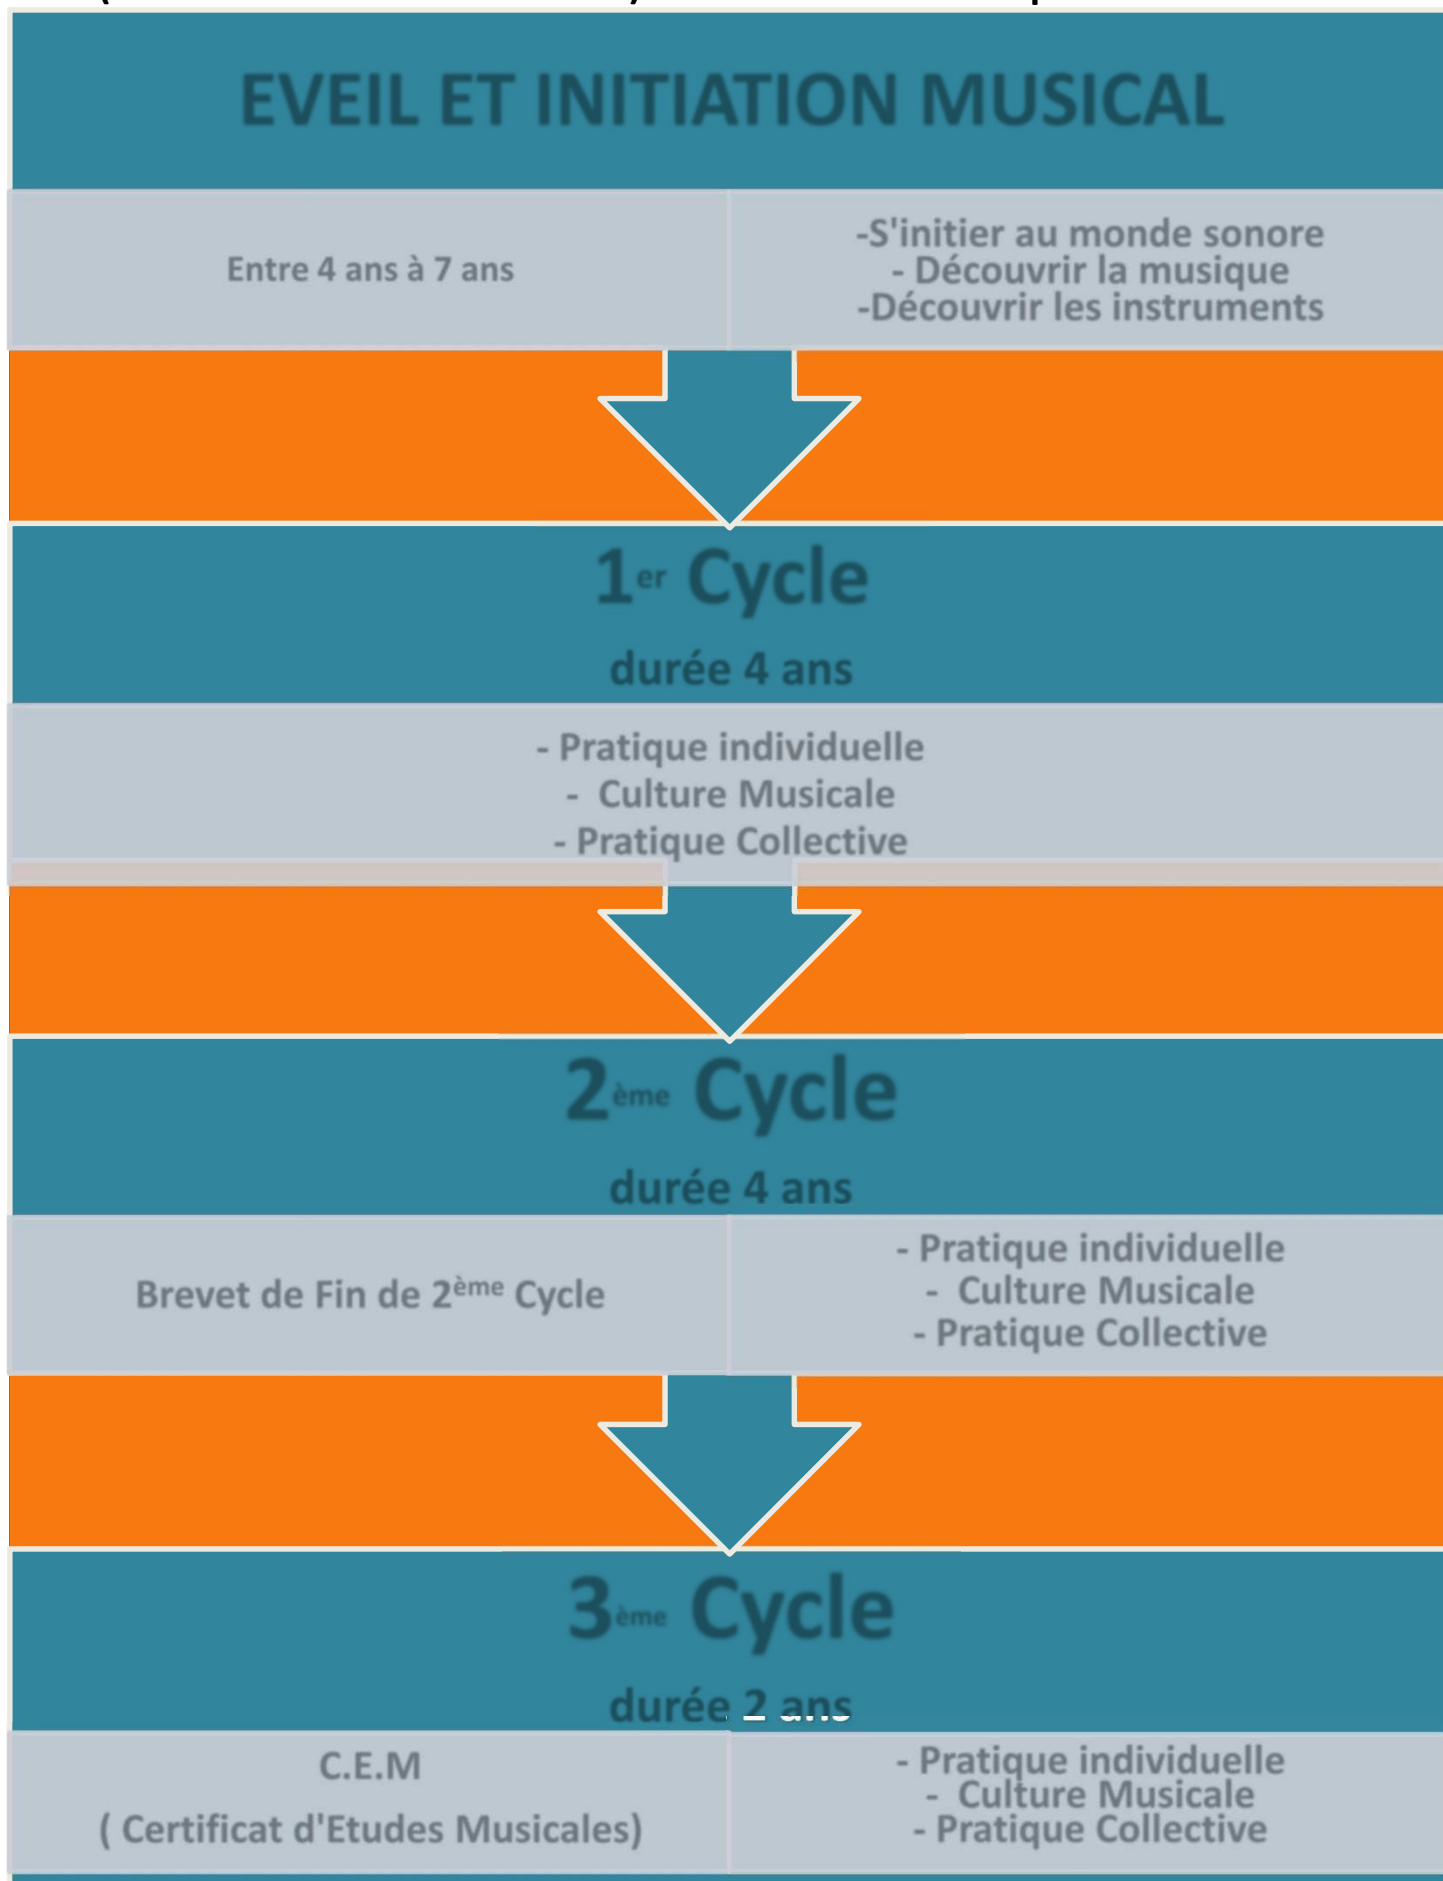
EVEIL ET INITIATION MUSICAL

| Entre 4 ans à 7 ans | -S'initier au monde sonore<br>- Découvrir la musique<br>-Découvrir les instruments |
|---|---|

1$^{er}$ Cycle

durée 4 ans

- Pratique individuelle
- Culture Musicale
- Pratique Collective

2$^{ème}$ Cycle

durée 4 ans

| Brevet de Fin de 2$^{ème}$ Cycle | - Pratique individuelle<br>- Culture Musicale<br>- Pratique Collective |
|---|---|

3$^{ème}$ Cycle

durée 2 ans

| C.E.M<br>( Certificat d'Etudes Musicales) | - Pratique individuelle<br>- Culture Musicale<br>- Pratique Collective |
|---|---|